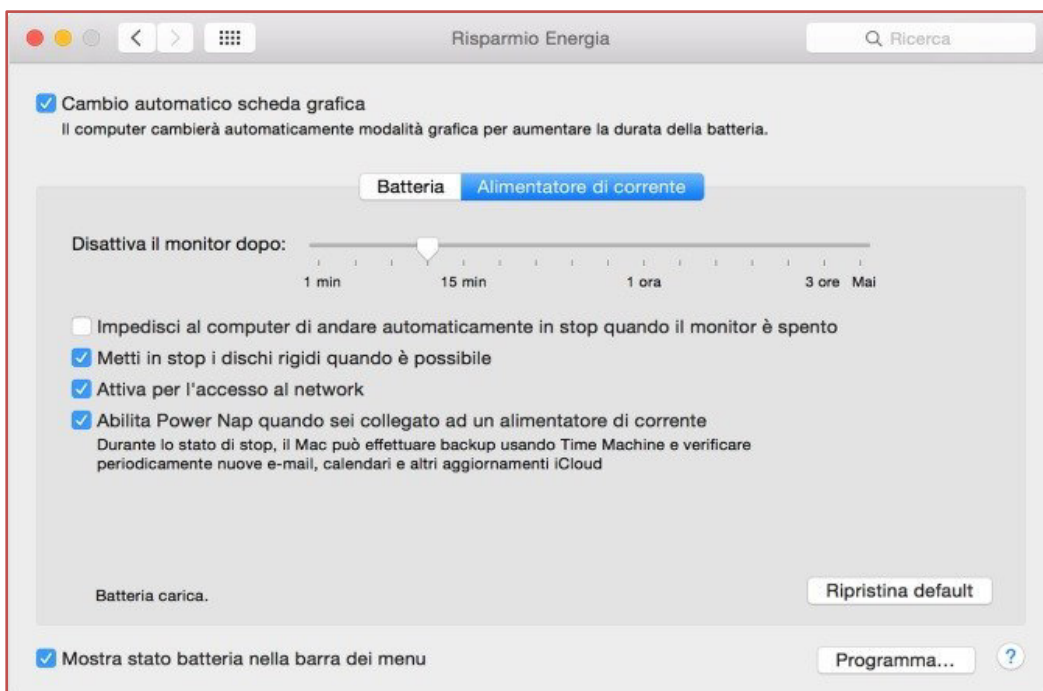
Risparmio Energia

Ricerca

Cambio automatico scheda grafica
Il computer cambierà automaticamente modalità grafica per aumentare la durata della batteria.

Batteria | Alimentatore di corrente

Disattiva il monitor dopo:

1 min 15 min 1 ora 3 ore Mai

Impedisci al computer di andare automaticamente in stop quando il monitor è spento

Metti in stop i dischi rigidi quando è possibile

Attiva per l'accesso al network

Abilita Power Nap quando sei collegato ad un alimentatore di corrente
Durante lo stato di stop, il Mac può effettuare backup usando Time Machine e verificare periodicamente nuove e-mail, calendari e altri aggiornamenti iCloud

Batteria carica.

Ripristina default

Mostra stato batteria nella barra dei menu

Programma...

?